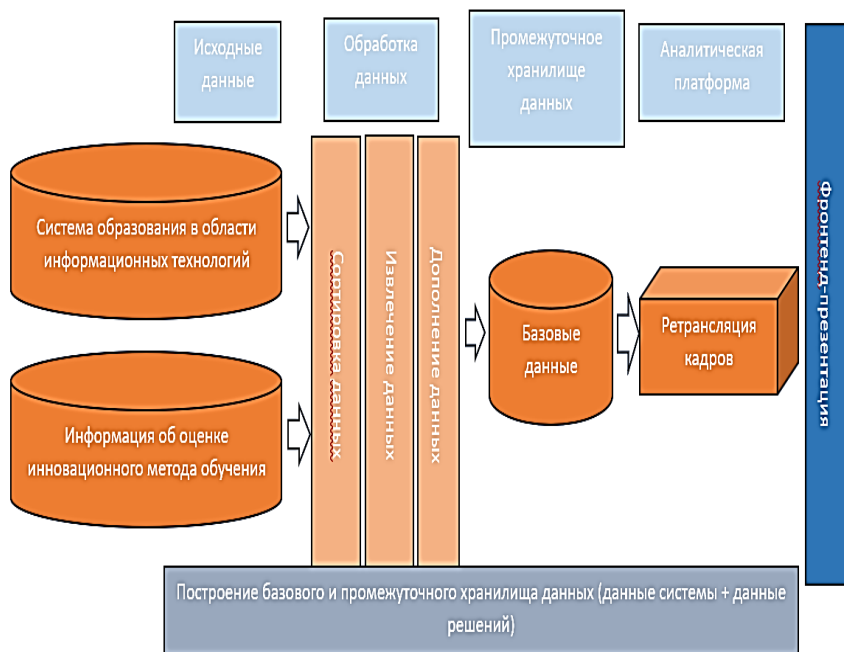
Исходные данные

Обработка данных

Промежуточное хранилище данных

Аналитическая платформа

Фронтенд-презентация

Система образования в области информационных технологий

Информация об оценке инновационного метода обучения

Сортировка данных

Извлечение данных

Дополнение данных

Базовые данные

Ретрансляция кадров

Построение базового и промежуточного хранилища данных (данные системы + данные решений)